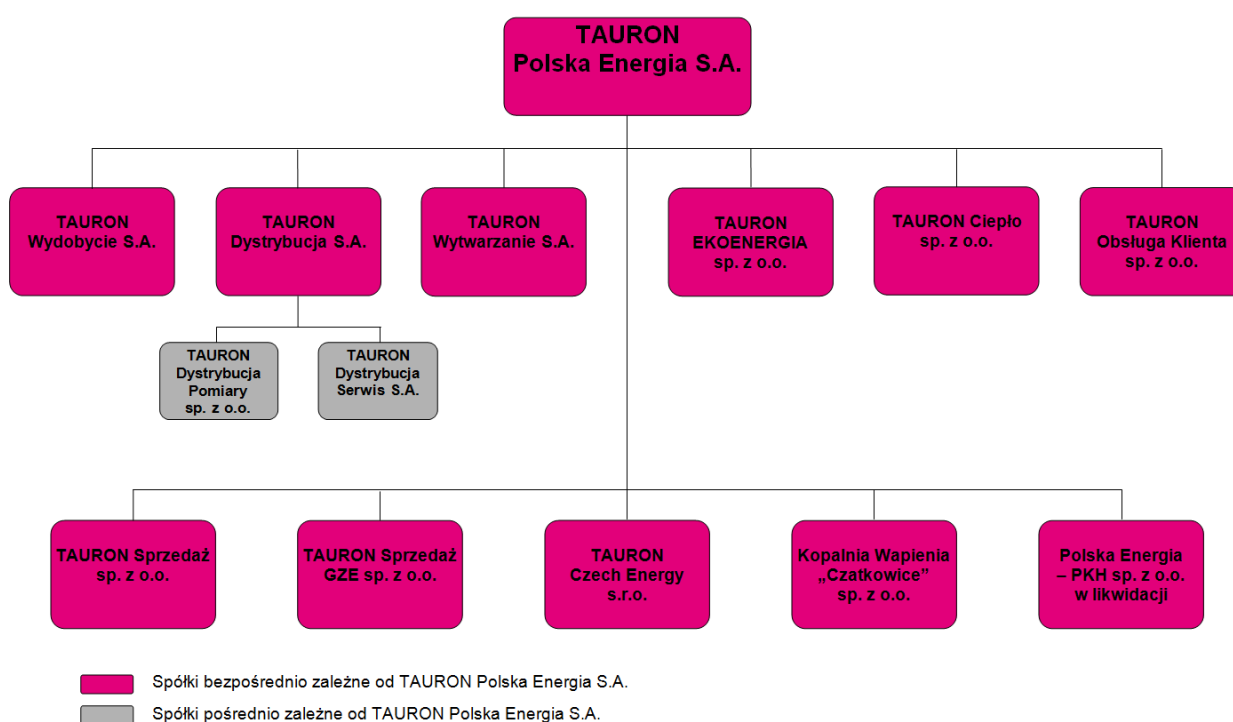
TAURON
Polska Energia S.A.

TAURON
Wydobycie S.A.

TAURON
Dystrybucja S.A.

TAURON
Wytwarzanie S.A.

TAURON
EKOENERGIA
sp. z o.o.

TAURON Ciepło
sp. z o.o.

TAURON
Obsługa Klienta
sp. z o.o.

TAURON
Dystrybucja
Pomiary
sp. z o.o.

TAURON
Dystrybucja
Serwis S.A.

TAURON Sprzedaż
sp. z o.o.

TAURON Sprzedaż
GZE sp. z o.o.

TAURON
Czech Energy
s.r.o.

Kopalnia Wapienia
„Czatkowice”
sp. z o.o.

Polska Energia
– PKH sp. z o.o.
w likwidacji

Spółki bezpośrednio zależne od TAURON Polska Energia S.A.

Spółki pośrednio zależne od TAURON Polska Energia S.A.